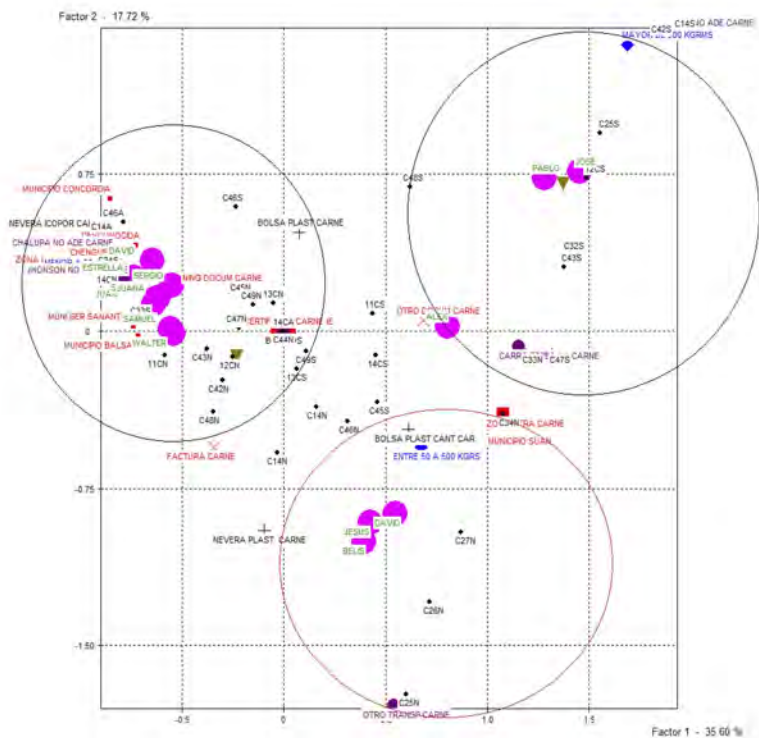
Factor 2 - 17.72 %

C42S C14S NO ADE CARNE
MAYOR DE 500 KGRMS

C25S

PABLO JOSE
C26S

0.75

MUNICIPIO CONCORDIA

C46S

C48S

C46A

NEVERA (COPOR CA)

C14A

BOLSA PLAST CARNE

CHALUPA NO ADE CARNE
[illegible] MOODA

CHENGUE DAVID

ZONA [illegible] C34S

ESTRELLA

(MONSON NO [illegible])

14CN SERGIO

C32S

C43S

NING DOCUM CARNE

JUAN

SUSANA

C45N

13CN

C49N

SAMUEL

C35S

11CS

MUNICIPIO SANANT

(OTRO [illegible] CARNE

C47N

ERTIF 14CA CARNE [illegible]

ALEX

0

MUNICIPIO BALSA

WALTER

B C44N S

C43N

CARR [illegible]

C33N C47S CARNE

11CN

12CN

C49S

14CS

C42N

13CS

C14N

C45S

C48N

C46N

C34N

ZO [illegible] RA CARNE

MUNICIPIO SUAN

BOLSA PLAST CANT CAR

FACTURA CARNE

ENTRE 50 A 500 KGRS

C14N

-0.75

DAVID

JESUS

C27N

NEVERA PLAST CARNE

BELIS

C26N

-1.50

C25N

OTRO TRANSP CARNE

-0.5

0

0.5

1.0

1.5

Factor 1 - 35.60 %